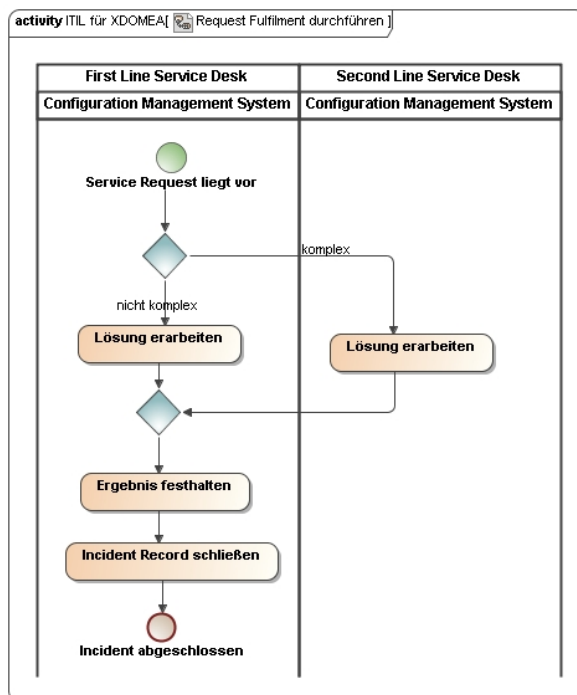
activity ITIL für XDOMEA[ Request Fulfilment durchführen ]

| First Line Service Desk | Second Line Service Desk |
|---|---|
| Configuration Management System | Configuration Management System |

Service Request liegt vor

komplex

nicht komplex

Lösung erarbeiten

Lösung erarbeiten

Ergebnis festhalten

Incident Record schließen

Incident abgeschlossen